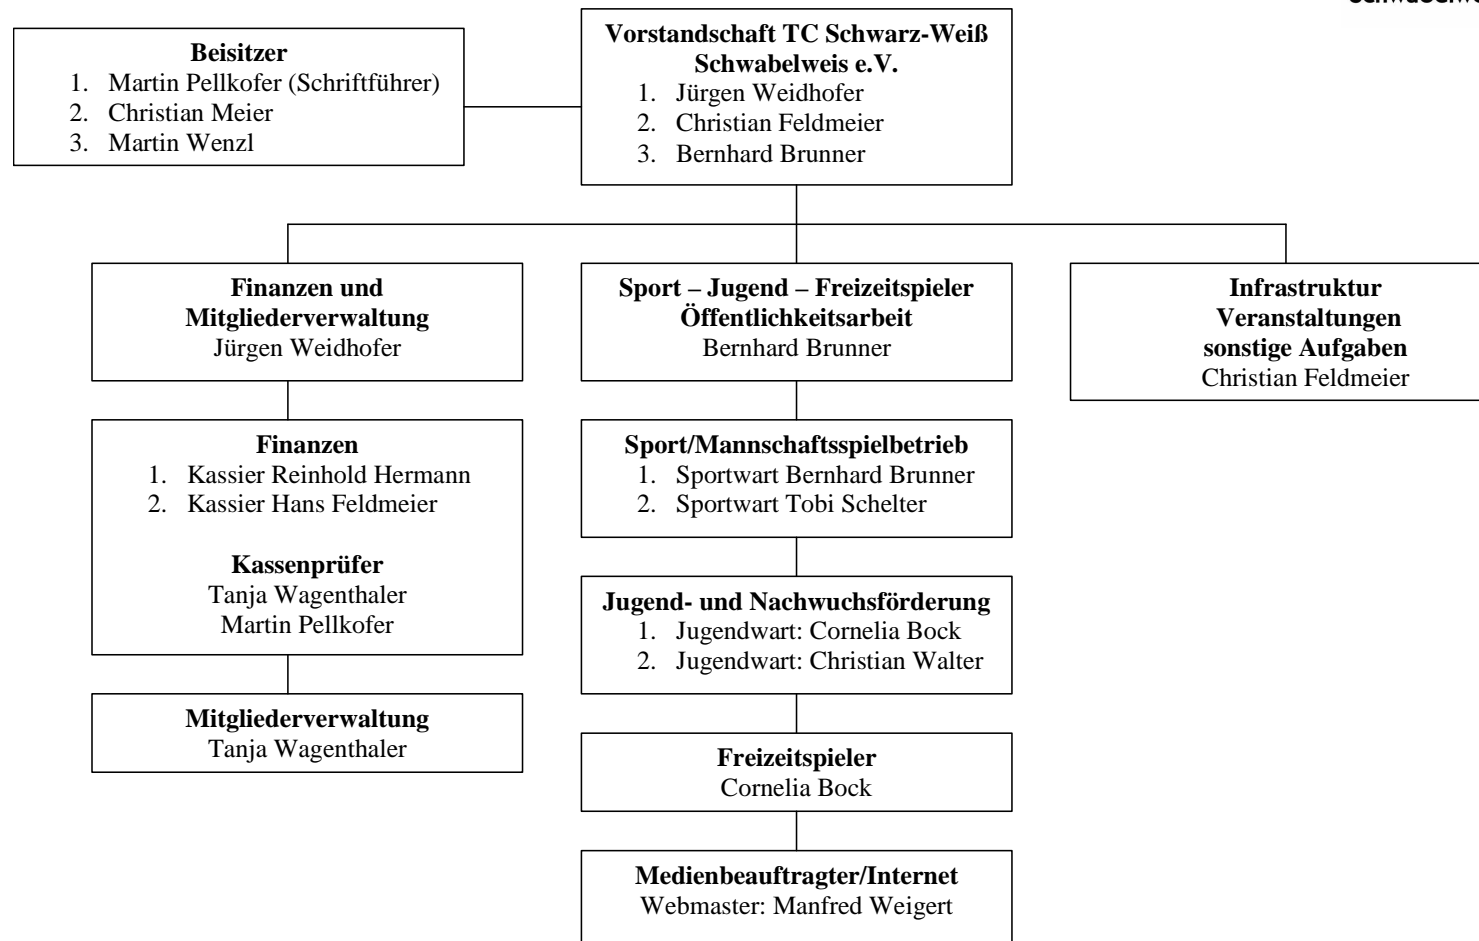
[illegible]

**Beisitzer**
1. Martin Pellkofer (Schriftführer)
2. Christian Meier
3. Martin Wenzl

**Vorstandschaft TC Schwarz-Weiß Schwabelweis e.V.**
1. Jürgen Weidhofer
2. Christian Feldmeier
3. Bernhard Brunner

**Finanzen und Mitgliederverwaltung**
Jürgen Weidhofer

**Sport – Jugend – Freizeitspieler Öffentlichkeitsarbeit**
Bernhard Brunner

**Infrastruktur Veranstaltungen sonstige Aufgaben**
Christian Feldmeier

**Finanzen**
1. Kassier Reinhold Hermann
2. Kassier Hans Feldmeier

**Kassenprüfer**
Tanja Wagenthaler
Martin Pellkofer

**Mitgliederverwaltung**
Tanja Wagenthaler

**Sport/Mannschaftsspielbetrieb**
1. Sportwart Bernhard Brunner
2. Sportwart Tobi Schelter

**Jugend- und Nachwuchsförderung**
1. Jugendwart: Cornelia Bock
2. Jugendwart: Christian Walter

**Freizeitspieler**
Cornelia Bock

**Medienbeauftragter/Internet**
Webmaster: Manfred Weigert